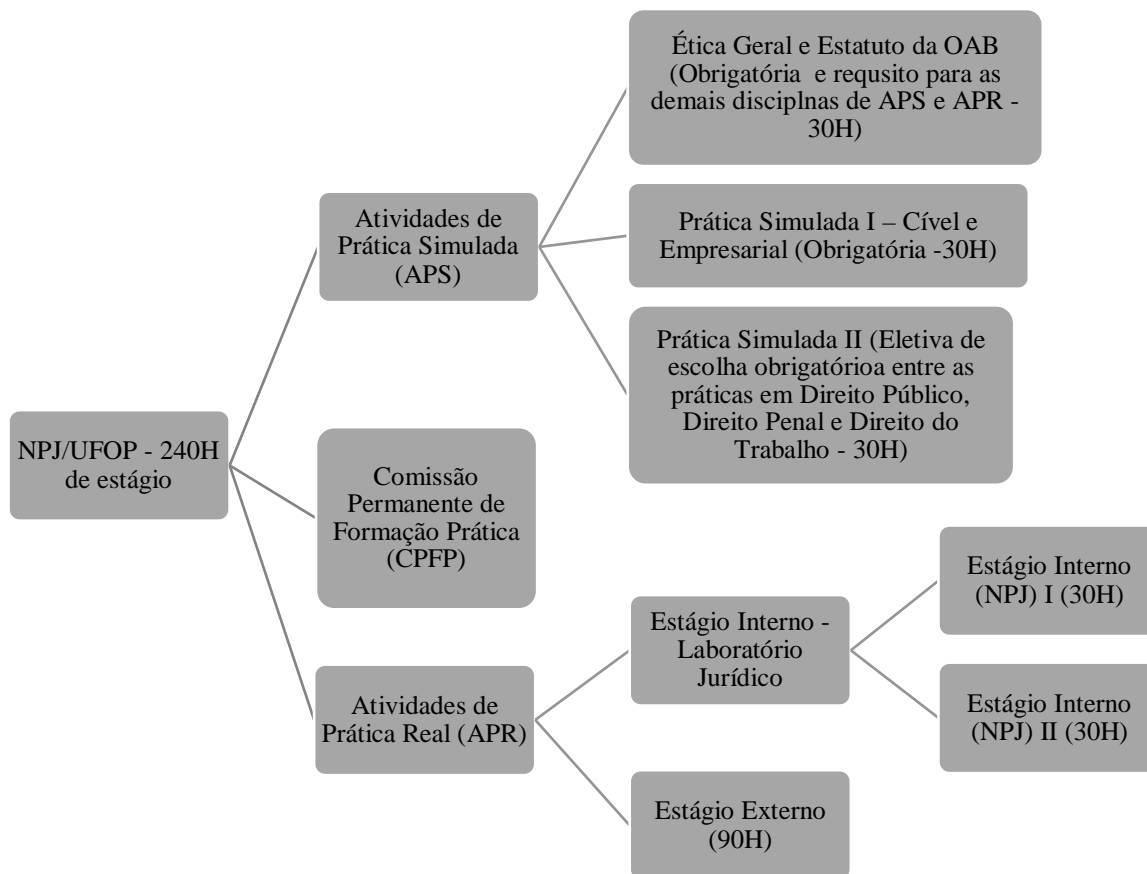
NPJ/UFOP - 240H de estágio

Atividades de Prática Simulada (APS)

Ética Geral e Estatuto da OAB (Obrigatória e requsito para as demais disciplnas de APS e APR - 30H)

Prática Simulada I – Cível e Empresarial (Obrigatória -30H)

Prática Simulada II (Eletiva de escolha obrigatórioa entre as práticas em Direito Público, Direito Penal e Direito do Trabalho - 30H)

Comissão Permanente de Formação Prática (CPFP)

Atividades de Prática Real (APR)

Estágio Interno - Laboratório Jurídico

Estágio Interno (NPJ) I (30H)

Estágio Interno (NPJ) II (30H)

Estágio Externo (90H)